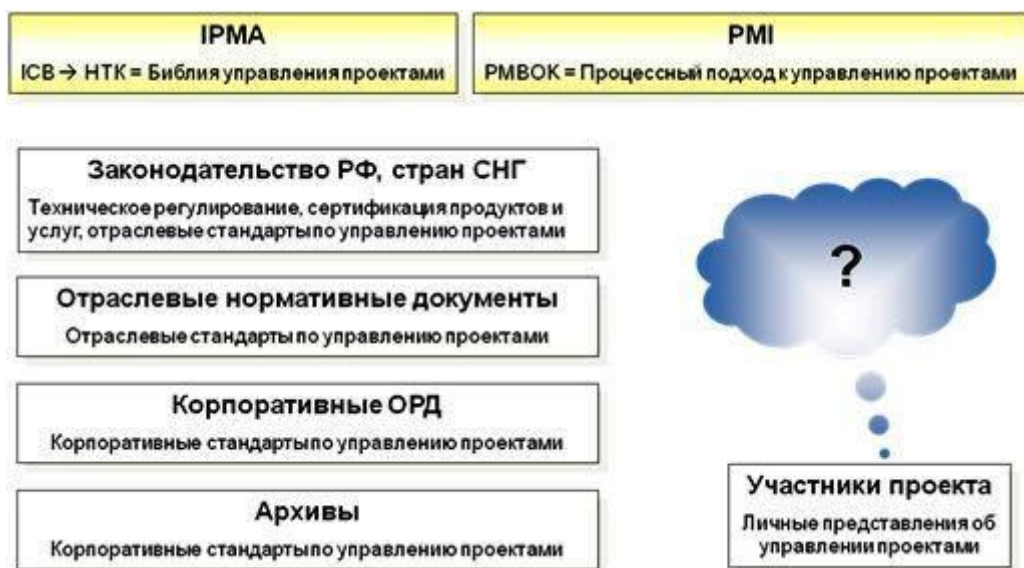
IPMA
ICB → НТК = Библия управления проектами

PMI
PMBOK = Процессный подход к управлению проектами

Законодательство РФ, стран СНГ
Техническое регулирование, сертификация продуктов и услуг, отраслевые стандарты по управлению проектами

Отраслевые нормативные документы
Отраслевые стандарты по управлению проектами

Корпоративные ОРД
Корпоративные стандарты по управлению проектами

Архивы
Корпоративные стандарты по управлению проектами

?

Участники проекта
Личные представления об управлении проектами